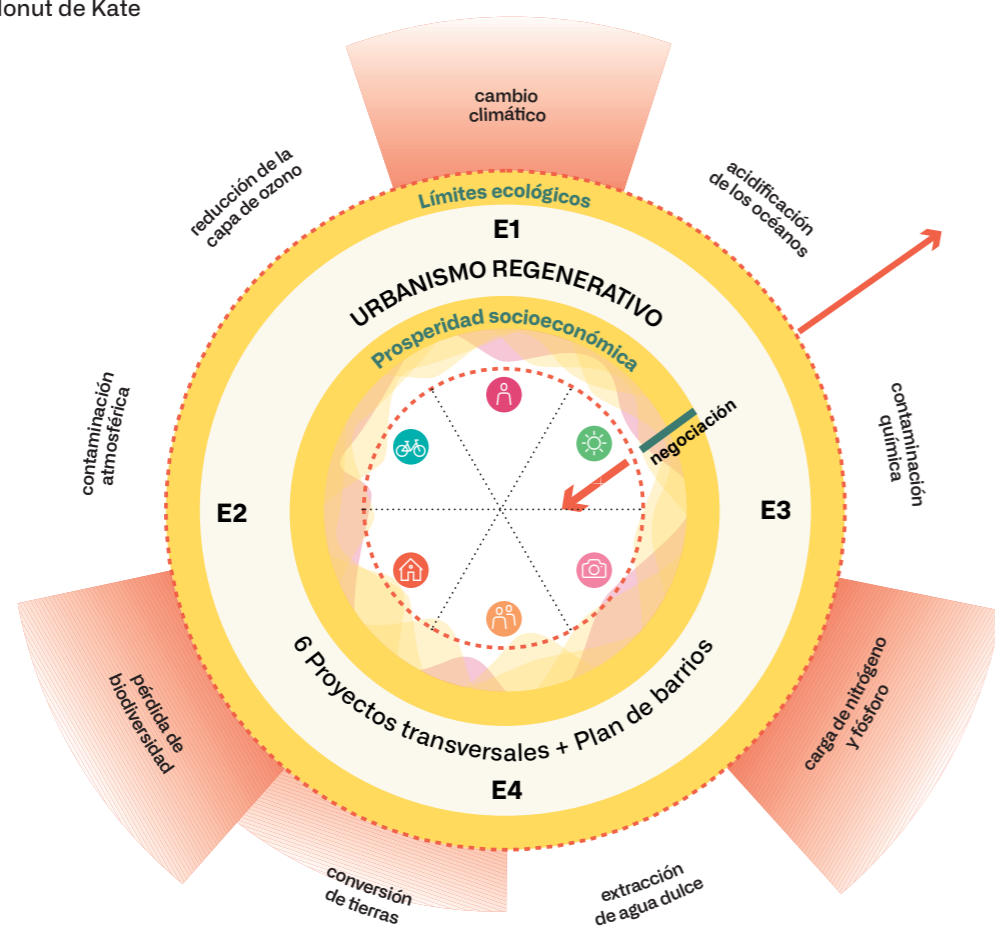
lonut de Kate

cambio climático

reducción de la capa de ozono

acidificación de los océanos

Límites ecológicos

E1

URBANISMO REGENERATIVO

Prosperidad socioeconómica

negociación

contaminación atmosférica

contaminación química

E2

E3

6 Proyectos transversales + Plan de barrios

pérdida de biodiversidad

carga de nitrógeno y fósforo

E4

conversión de tierras

extracción de agua dulce